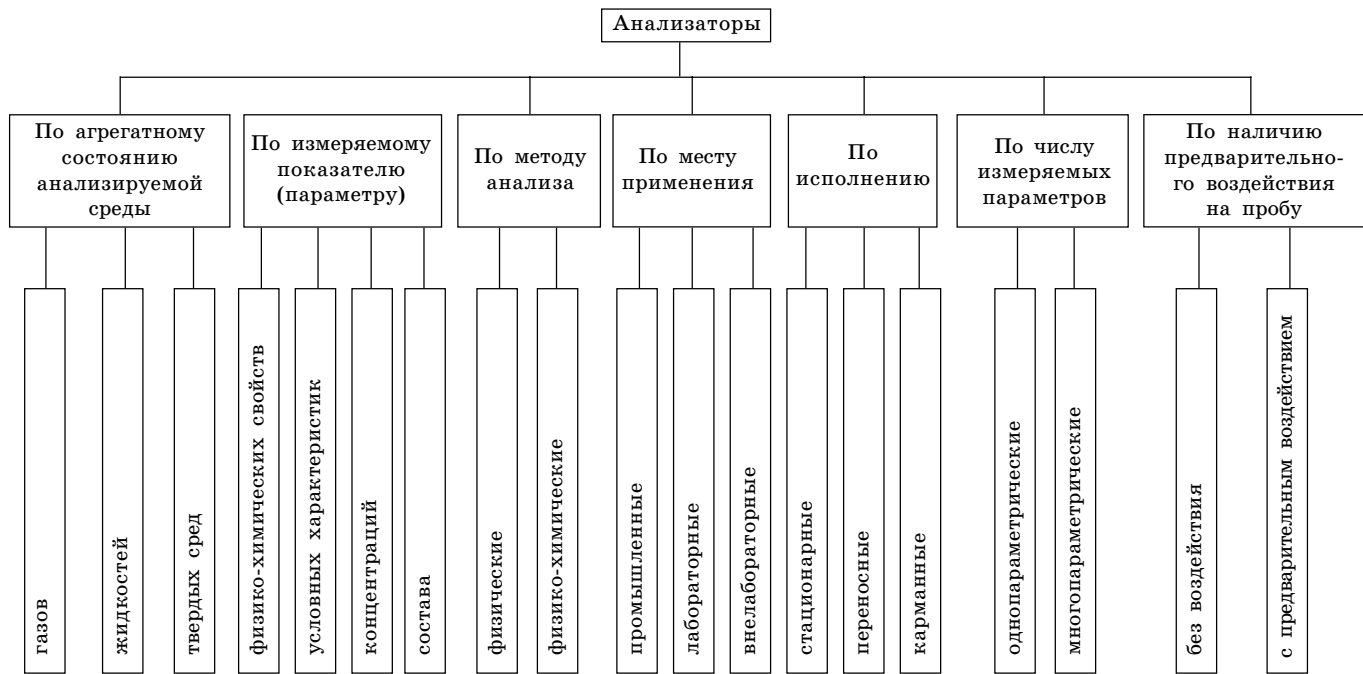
Анализаторы

По агрегатному состоянию анализируемой среды

газов

жидкостей

твердых сред

По измеряемому показателю (параметру)

физико-химических свойств

условных характеристик

концентраций

состава

По методу анализа

физические

физико-химические

По месту применения

промышленные

лабораторные

внелабораторные

По исполнению

стационарные

переносные

карманные

По числу измеряемых параметров

однопараметрические

многопараметрические

По наличию предварительного воздействия на пробу

без воздействия

с предварительным воздействием